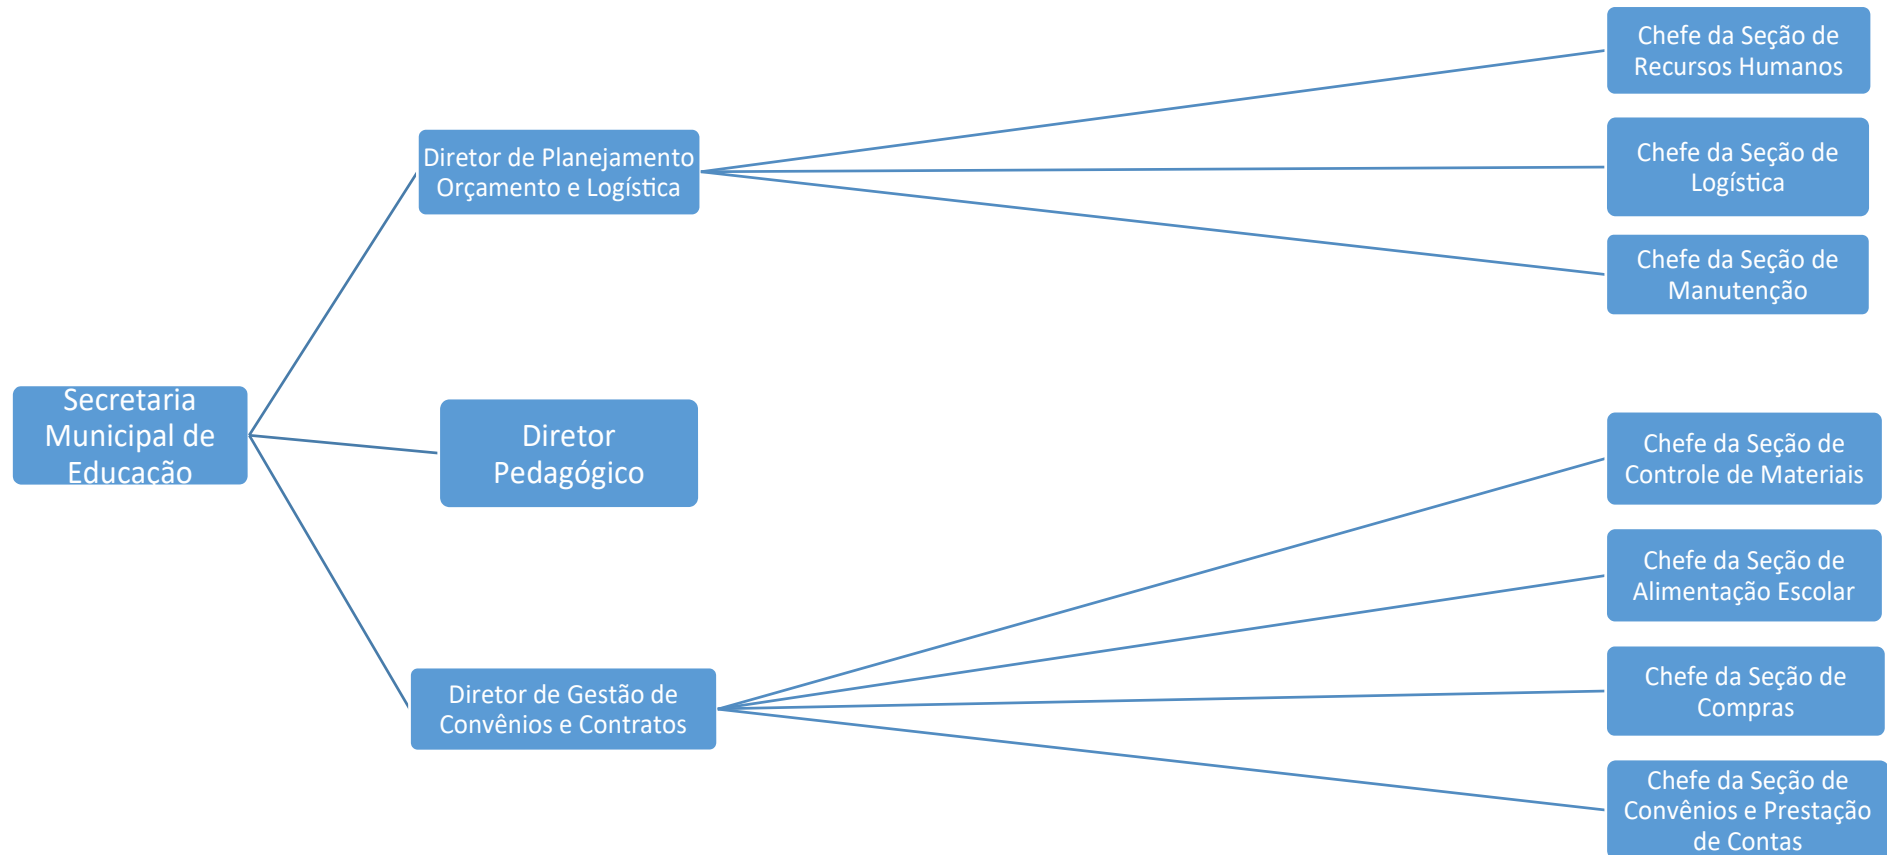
Secretaria Municipal de Educação

Diretor de Planejamento Orçamento e Logística

Chefe da Seção de Recursos Humanos

Chefe da Seção de Logística

Chefe da Seção de Manutenção

Diretor Pedagógico

Diretor de Gestão de Convênios e Contratos

Chefe da Seção de Controle de Materiais

Chefe da Seção de Alimentação Escolar

Chefe da Seção de Compras

Chefe da Seção de Convênios e Prestação de Contas